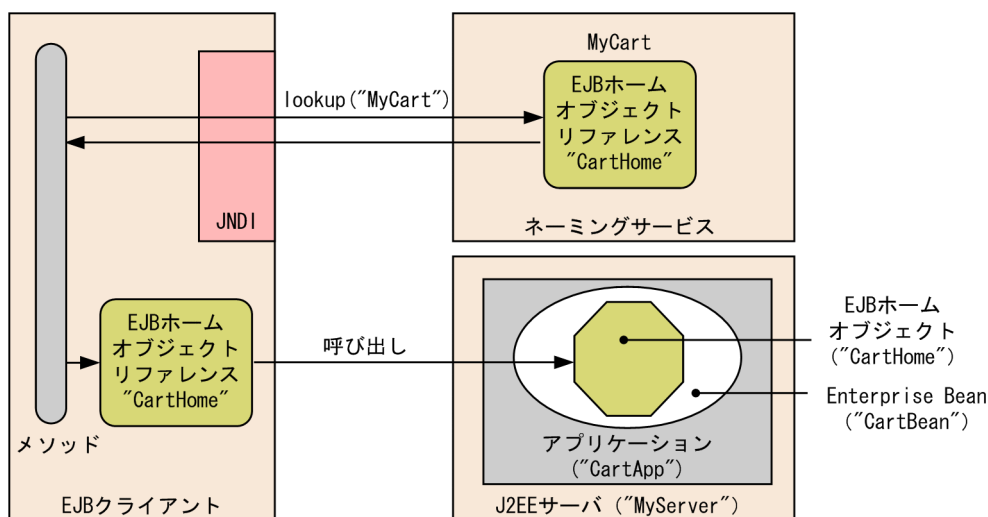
MyCart

lookup("MyCart")

EJBホーム
オブジェクト
リファレンス
"CartHome"

JNDI

ネーミングサービス

EJBホーム
オブジェクト
リファレンス
"CartHome"

呼び出し

EJBホーム
オブジェクト
("CartHome")

Enterprise Bean
("CartBean")

メソッド

アプリケーション
("CartApp")

EJBクライアント

J2EEサーバ("MyServer")